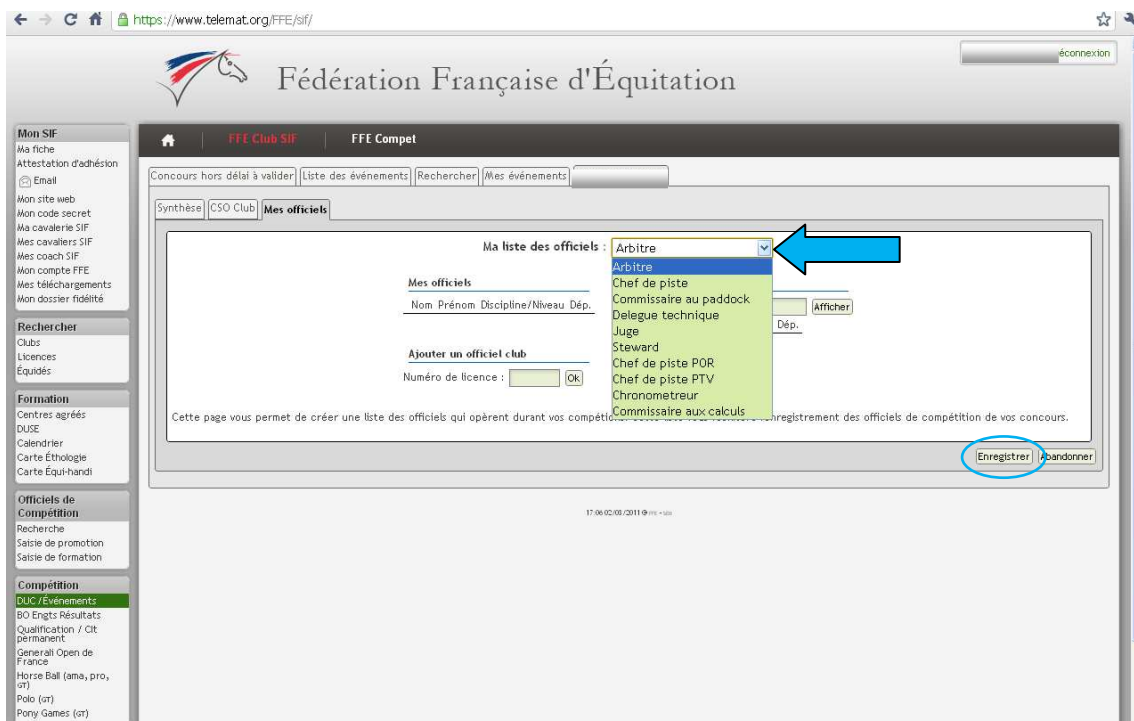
https://www.telemat.org/FFE/sif/

éconnexion

Fédération Française d'Équitation

Mon SIF
Ma fiche
Attestation d'adhésion
Email
Mon site web
Mon code secret
Ma cavalerie SIF
Mes cavaliers SIF
Mes coach SIF
Mon compte FFE
Mes téléchargements
Mon dossier fidélité

Rechercher
Clubs
Licences
Équidés

Formation
Centres agréés
DUSE
Calendrier
Carte Éthologie
Carte Équi-handi

Officiels de Compétition
Recherche
Saisie de promotion
Saisie de formation

Compétition
DUC/Événements
BO Engts Résultats
Qualification / Clt permanent
Generali Open de France
Horse Ball (ama, pro, GT)
Polo (GT)
Pony Games (GT)

FFE Club SIF | FFE Compet

Concours hors délai à valider | Liste des événements | Rechercher | Mes événements

Synthèse | CSO Club | Mes officiels

Ma liste des officiels : Arbitre

Arbitre
Chef de piste
Commissaire au paddock
Delegue technique
Juge
Steward
Chef de piste POR
Chef de piste PTV
Chronometreur
Commissaire aux calculs

Mes officiels
Nom Prénom Discipline/Niveau Dép.

Afficher
Dép.

Ajouter un officiel club
Numéro de licence : Ok

Cette page vous permet de créer une liste des officiels qui opèrent durant vos compéti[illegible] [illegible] enregistrement des officiels de compétition de vos concours.

Enregistrer | Abandonner

17:06 02/03/2011 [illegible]